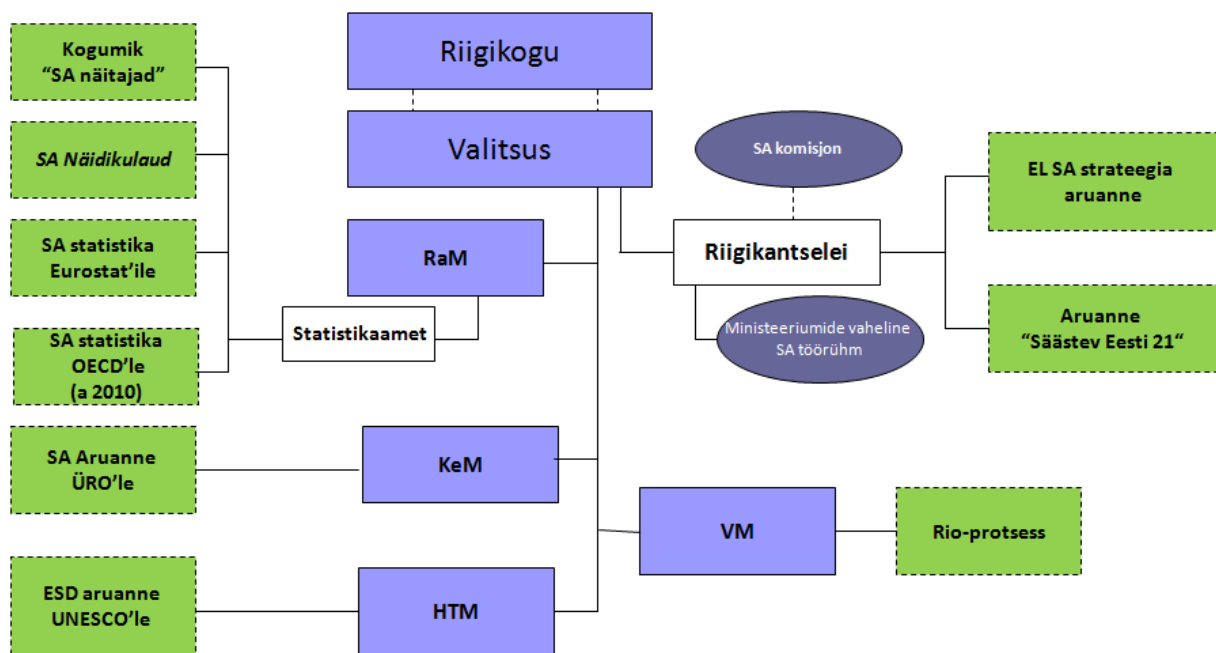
Kogumik
“SA näitajad”

SA Näidikulaud

SA statistika
Eurostat’ile

SA statistika
OECD’le
(a 2010)

SA Aruanne
ÜRO’le

ESD aruanne
UNESCO’le

Riigikogu

Valitsus

RaM

Statistikaamet

KeM

HTM

VM

SA komisjon

Riigikantselei

Ministeeriumide vaheline
SA töörühm

EL SA strateegia
aruanne

Aruanne
“Säästev Eesti 21“

Rio-protsess